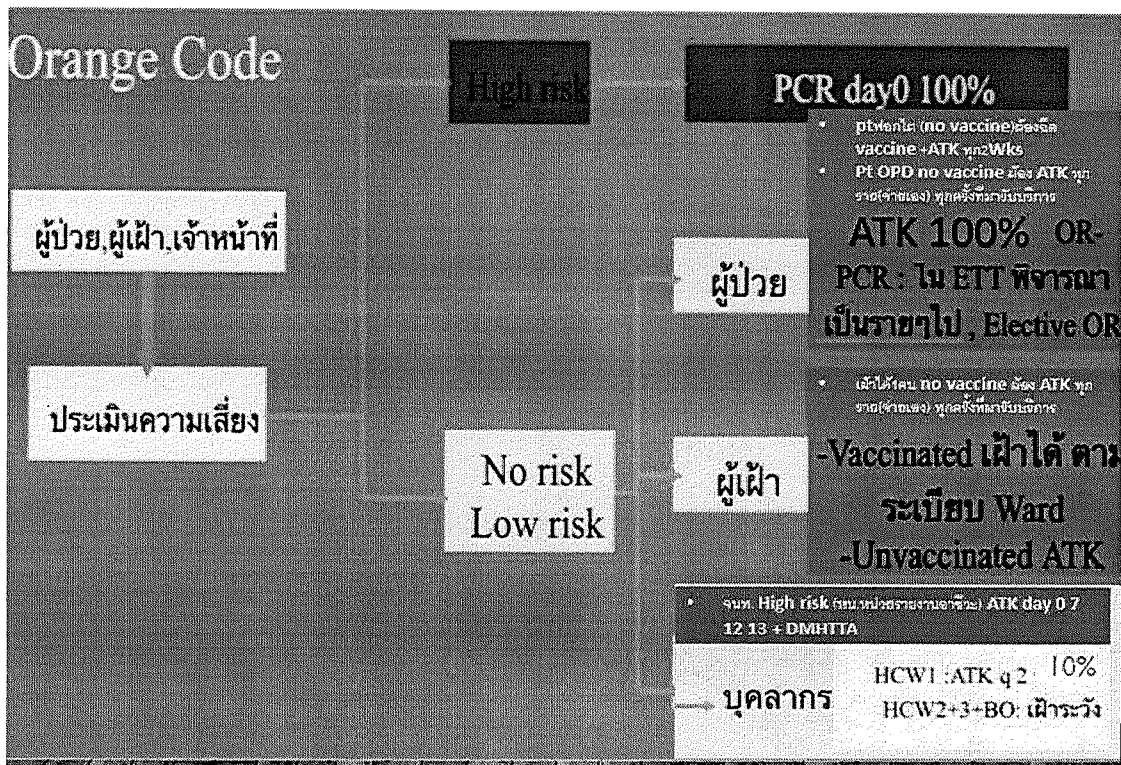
Orange Code

High risk

PCR day0 100%

- ptท้องไต (no vaccine)ต้องฉีด vaccine +ATK ทุก2Wks
- Pt OPD no vaccine ต้อง ATK ทุกราย(จ่ายเอง) ทุกครั้งที่มารับบริการ

ATK 100% OR-PCR : ใน ETT พิจารณาเป็นรายๆไป , Elective OR

ผู้ป่วย,ผู้เฝ้า,เจ้าหน้าที่

ประเมินความเสี่ยง

ผู้ป่วย

- เฝ้าได้1คน no vaccine ต้อง ATK ทุกราย(จ่ายเอง) ทุกครั้งที่มารับบริการ

No risk
Low risk

ผู้เฝ้า

-Vaccinated เฝ้าได้ ตามระเบียบ Ward
-Unvaccinated ATK

- จนท. High risk (จนท.หน่วยรายงานอาชีวะ) ATK day 0 7 12 13 + DMHTTA

บุคลากร

HCW1 :ATK q 2 10%
HCW2+3+BO: เฝ้าระวัง